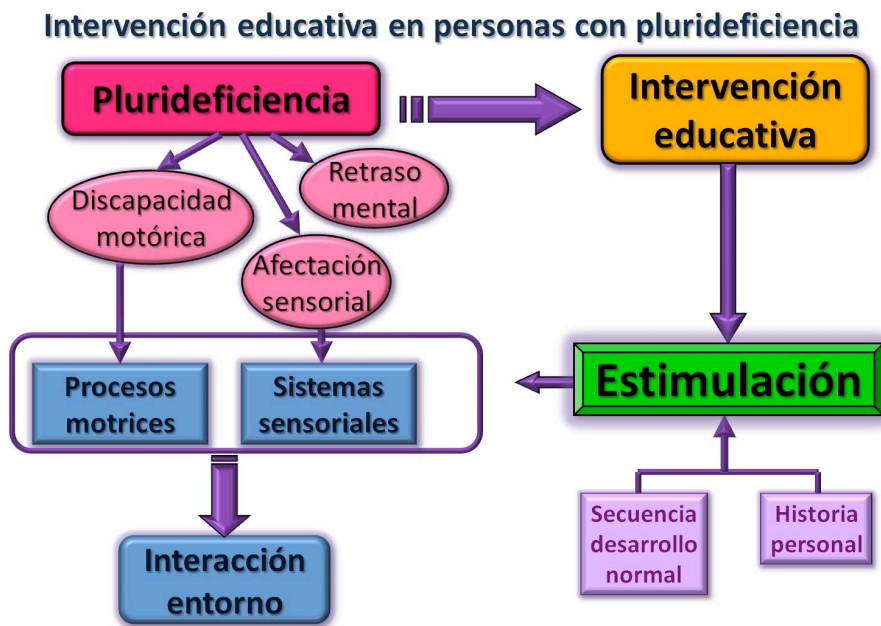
Intervención educativa en personas con plurideficiencia

Plurideficiencia

Intervención educativa

Discapacidad motórica

Retraso mental

Afectación sensorial

Procesos motrices

Sistemas sensoriales

Estimulación

Interacción entorno

Secuencia desarrollo normal

Historia personal